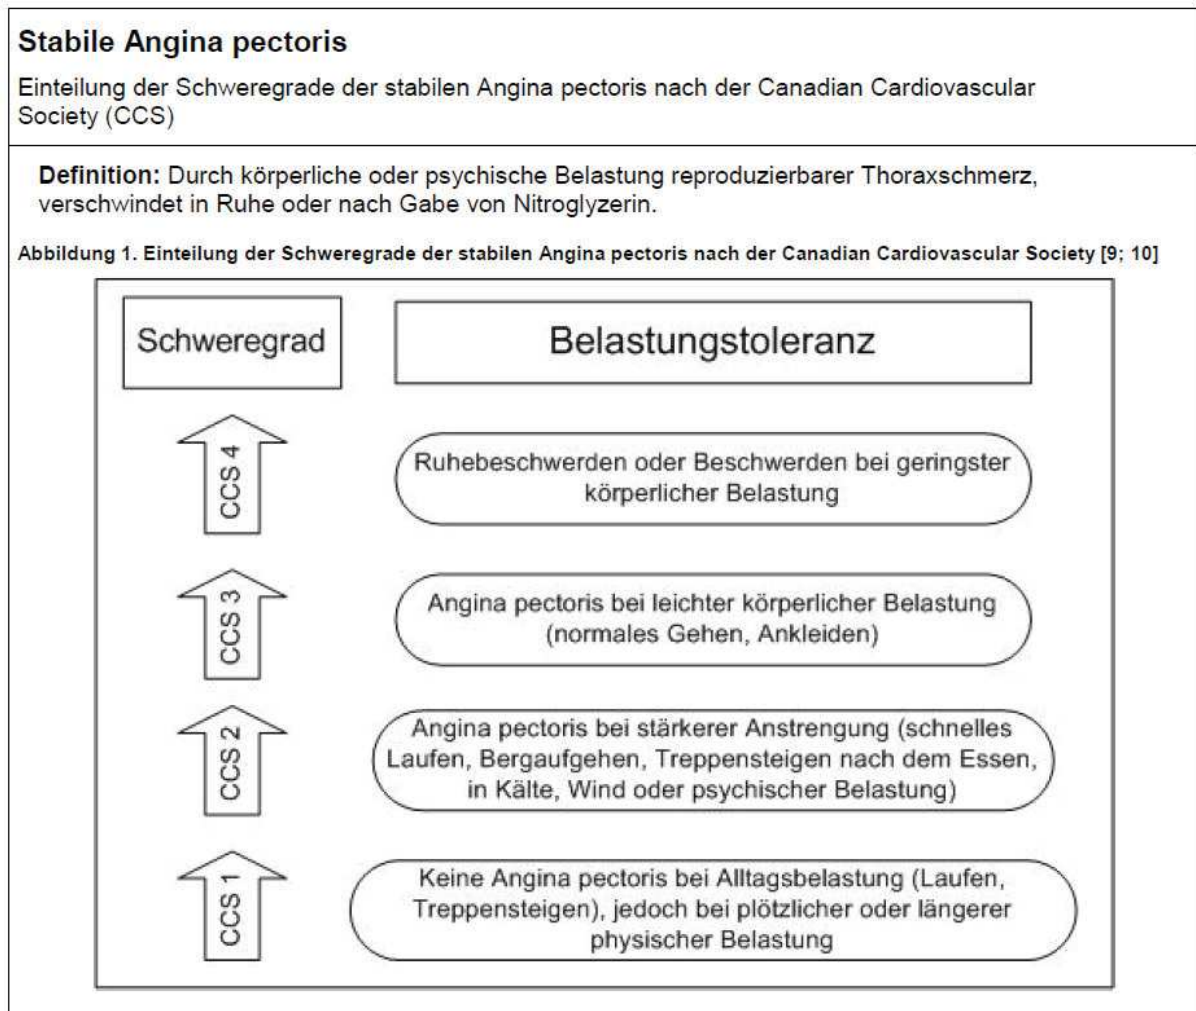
Stabile Angina pectoris

Einteilung der Schweregrade der stabilen Angina pectoris nach der Canadian Cardiovascular Society (CCS)

Definition: Durch körperliche oder psychische Belastung reproduzierbarer Thoraxschmerz, verschwindet in Ruhe oder nach Gabe von Nitroglyzerin.

Abbildung 1. Einteilung der Schweregrade der stabilen Angina pectoris nach der Canadian Cardiovascular Society [9; 10]

Schweregrad

Belastungstoleranz

CCS 4

Ruhebeschwerden oder Beschwerden bei geringster körperlicher Belastung

CCS 3

Angina pectoris bei leichter körperlicher Belastung (normales Gehen, Ankleiden)

CCS 2

Angina pectoris bei stärkerer Anstrengung (schnelles Laufen, Bergaufgehen, Treppensteigen nach dem Essen, in Kälte, Wind oder psychischer Belastung)

CCS 1

Keine Angina pectoris bei Alltagsbelastung (Laufen, Treppensteigen), jedoch bei plötzlicher oder längerer physischer Belastung